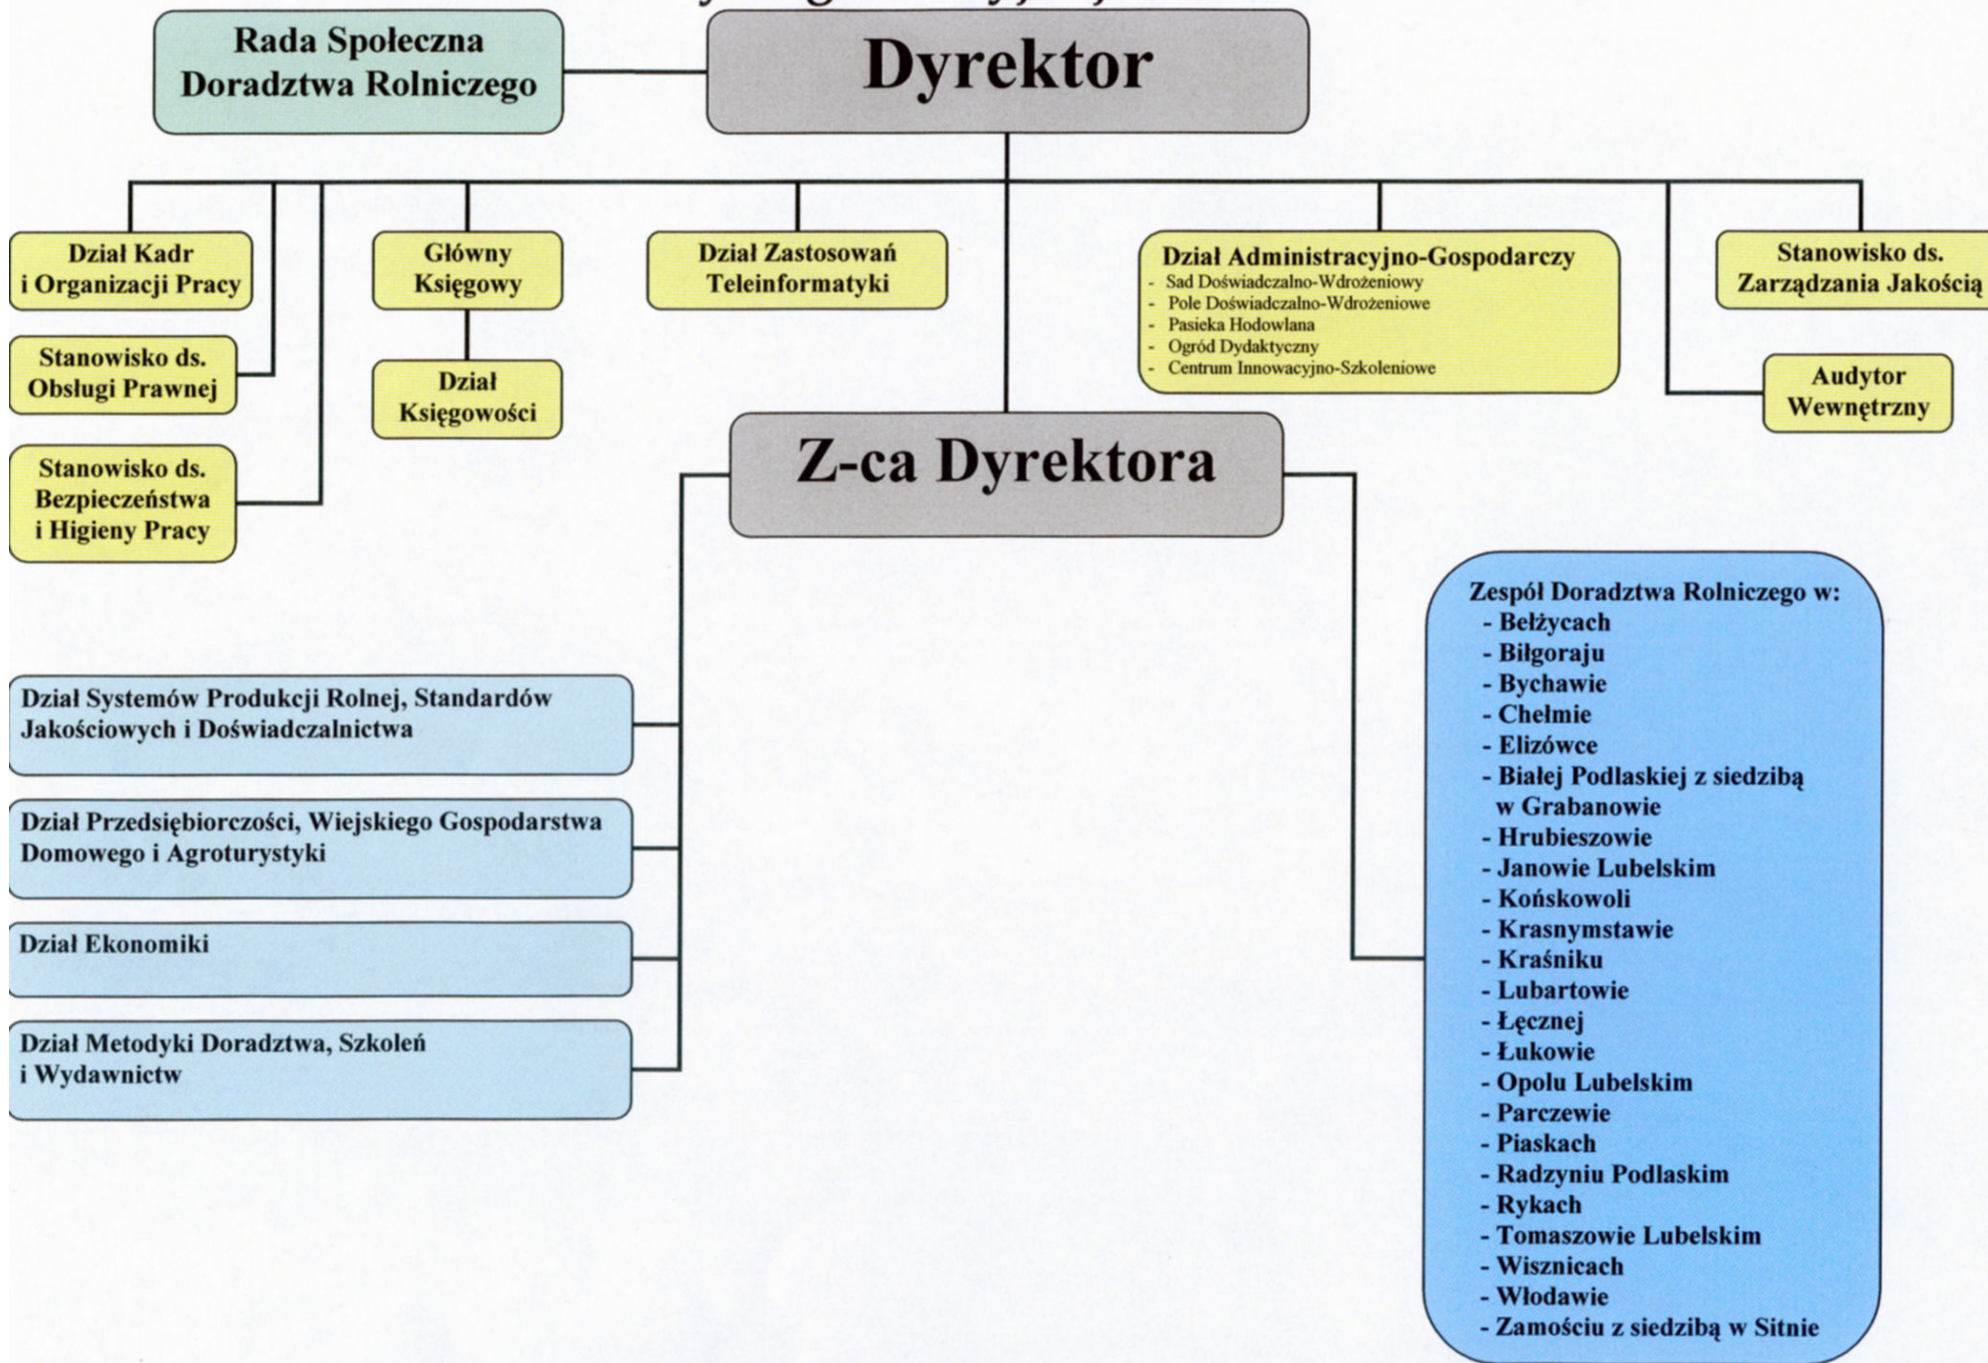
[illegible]

Rada Społeczna Doradztwa Rolniczego

Dyrektor

Dział Kadr i Organizacji Pracy

Stanowisko ds. Obsługi Prawnej

Stanowisko ds. Bezpieczeństwa i Higieny Pracy

Główny Księgowy

Dział Księgowości

Dział Zastosowań Teleinformatyki

Dział Administracyjno-Gospodarczy
- Sad Doświadczalno-Wdrożeniowy
- Pole Doświadczalno-Wdrożeniowe
- Pasieka Hodowlana
- Ogród Dydaktyczny
- Centrum Innowacyjno-Szkoleniowe

Stanowisko ds. Zarządzania Jakością

Audytor Wewnętrzny

Z-ca Dyrektora

Dział Systemów Produkcji Rolnej, Standardów Jakościowych i Doświadczalnictwa

Dział Przedsiębiorczości, Wiejskiego Gospodarstwa Domowego i Agroturystyki

Dział Ekonomiki

Dział Metodyki Doradztwa, Szkoleń i Wydawnictw

Zespół Doradztwa Rolniczego w:
- Bełżycach
- Biłgoraju
- Bychawie
- Chełmie
- Elizówce
- Białej Podlaskiej z siedzibą w Grabanowie
- Hrubieszowie
- Janowie Lubelskim
- Końskowoli
- Krasnymstawie
- Kraśniku
- Lubartowie
- Łęcznej
- Łukowie
- Opolu Lubelskim
- Parczewie
- Piaskach
- Radzyniu Podlaskim
- Rykach
- Tomaszowie Lubelskim
- Wisznicach
- Włodawie
- Zamościu z siedzibą w Sitnie